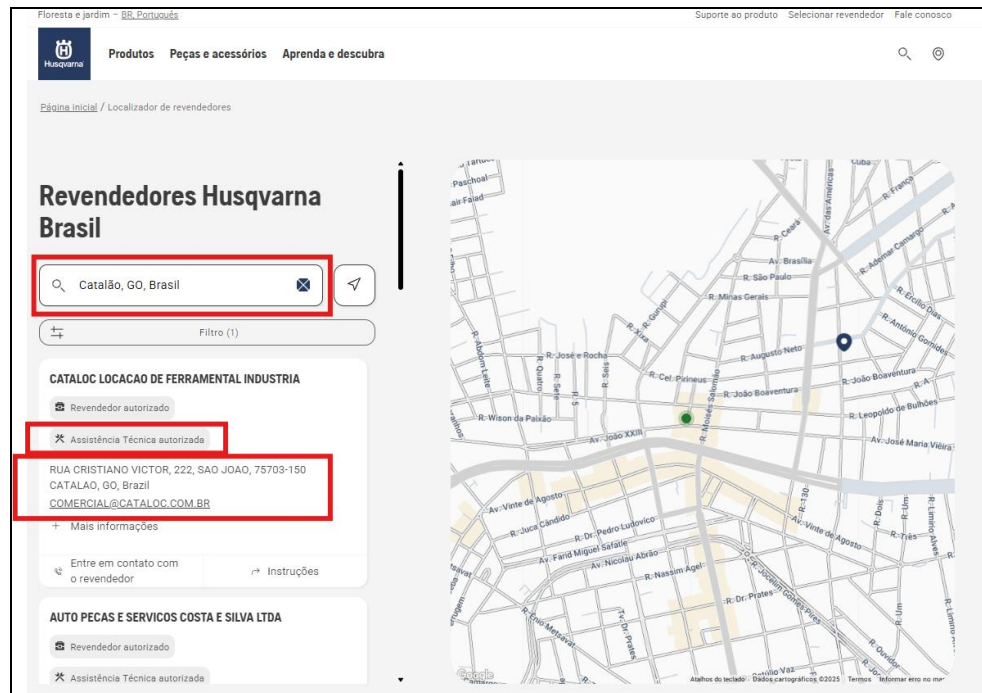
Floresta e jardim – BR, Português

Suporte ao produto Selecionar revendedor Fale conosco

Husqvarna

Produtos Peças e acessórios Aprenda e descubra

Página inicial / Localizador de revendedores

Revendedores Husqvarna Brasil

Catalão, GO, Brasil

Filtro (1)

CATALOC LOCACAO DE FERRAMENTAL INDUSTRIA

Revendedor autorizado

Assistência Técnica autorizada

RUA CRISTIANO VICTOR, 222, SAO JOAO, 75703-150 CATALAO, GO, Brazil
COMERCIAL@CATALOC.COM.BR

+ Mais informações

Entre em contato com o revendedor

Instruções

AUTO PECAS E SERVICOS COSTA E SILVA LTDA

Revendedor autorizado

Assistência Técnica autorizada

Paschoal
R. Ceará
Av. das Américas
R. França
Av. Brasília
R. Ademar Camargo
R. São Paulo
R. Minas Gerais
R. Erciilio Dias
R. Antônio Gomes
R. Goiás
R. Xixá
R. José e Rocha
R. Augusto Neto
R. Abdon Leite
R. Quatro
R. Seis
R. Cel. Pirineus
R. João Boaventura
R. João Boaventura
R. Moisés Santana
R. Leopoldo de Bulhões
R. Wison da Paixão
Av. João XXIII
Av. José Maria Vieira
Av. Vinte de Agosto
R. Juca Cândido
R. Dr. Pedro Ludovico
Av. Farid Miguel Safatle
Av. Nicolau Abrão
Av. Vinte de Agosto
R. Nassim Agel
R. Três
R. Dr. Prates
R. Jocelino Gomes Pires
R. Ouvidor
R. Ênio Metavar
R. Dr. Prates
Google
Atalhos do teclado Dados cartográficos ©2025 Termos Informar erro no mapa